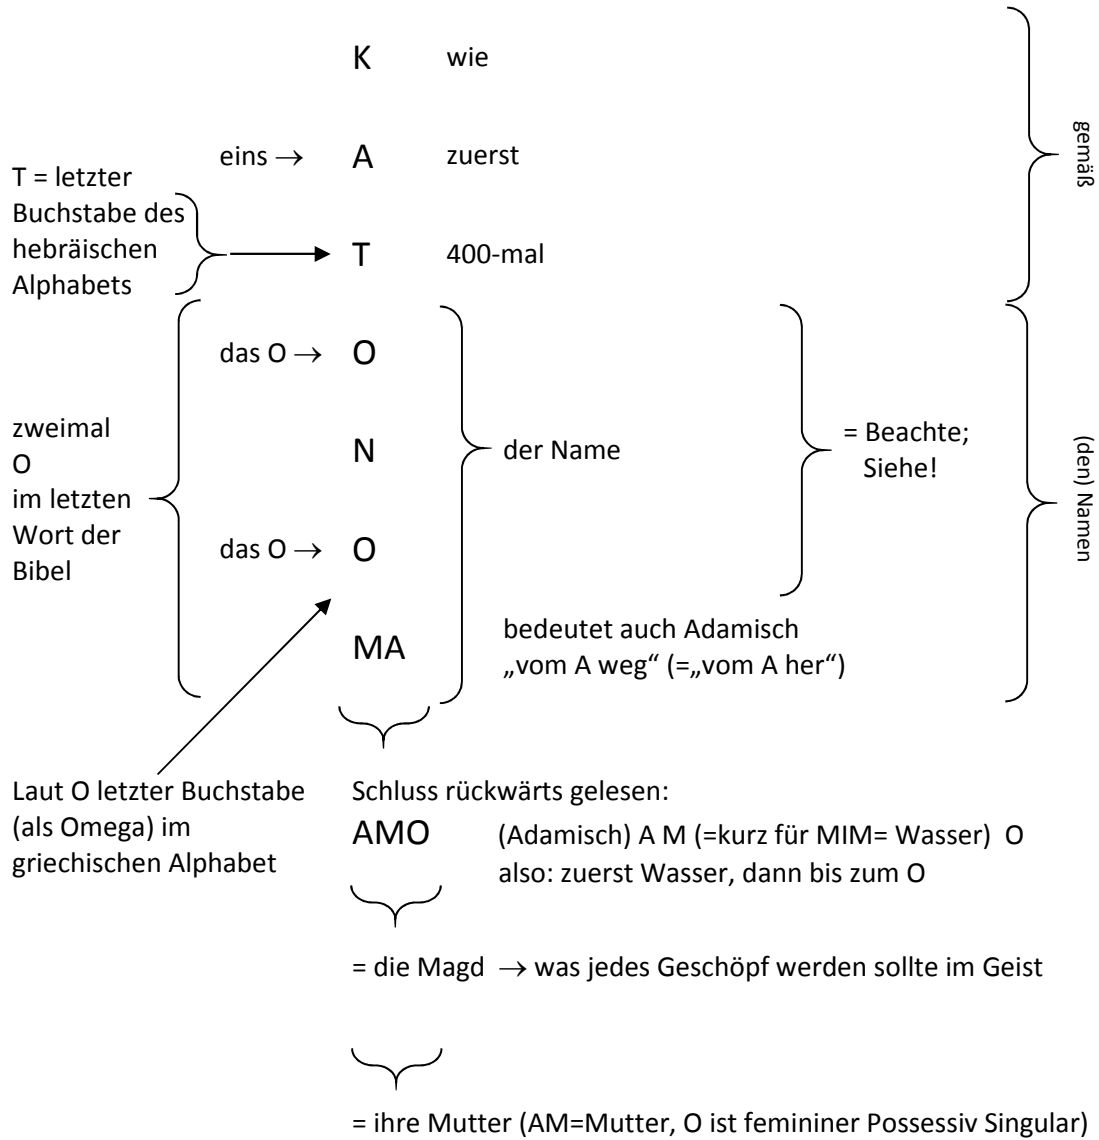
K wie

eins $\rightarrow$ A zuerst

T = letzter Buchstabe des hebräischen Alphabets $\rightarrow$ T 400-mal

gemäß

das O $\rightarrow$ O

zweimal O im letzten Wort der Bibel

N der Name = Beachte; Siehe!

das O $\rightarrow$ O

(den) Namen

MA bedeutet auch Adamisch „vom A weg“ (=„vom A her“)

Laut O letzter Buchstabe (als Omega) im griechischen Alphabet

Schluss rückwärts gelesen:

AMO (Adamisch) A M (=kurz für MIM= Wasser) O
also: zuerst Wasser, dann bis zum O

= die Magd $\rightarrow$ was jedes Geschöpf werden sollte im Geist

= ihre Mutter (AM=Mutter, O ist femininer Possessiv Singular)